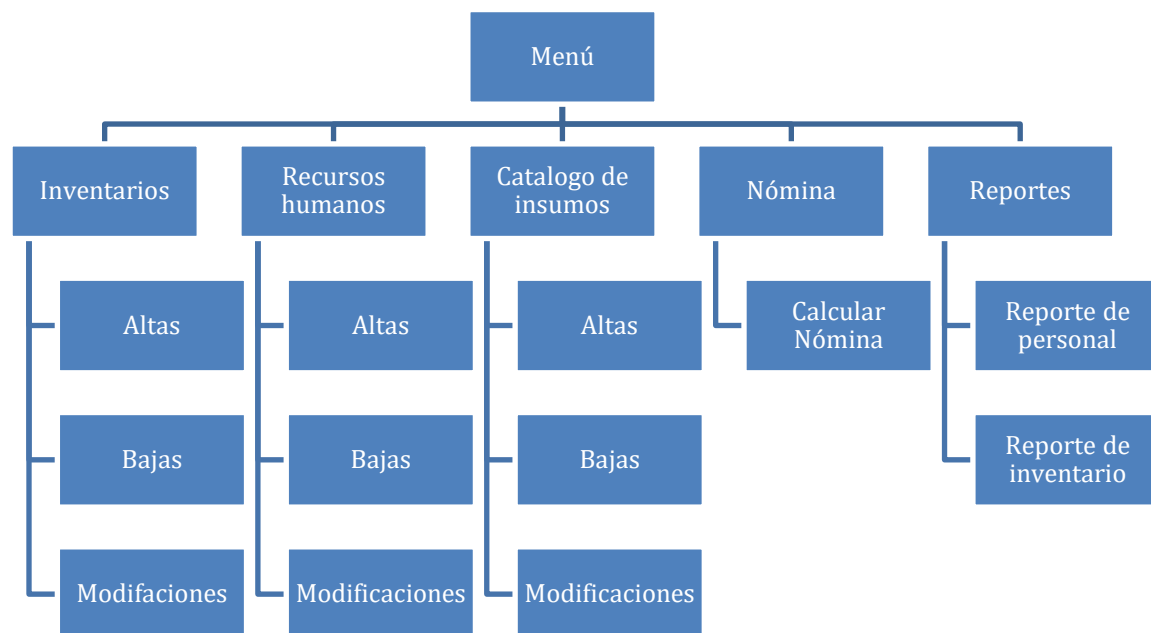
Menú

Inventarios

Altas

Bajas

Modifaciones

Recursos humanos

Altas

Bajas

Modificaciones

Catalogo de insumos

Altas

Bajas

Modificaciones

Nómina

Calcular Nómina

Reportes

Reporte de personal

Reporte de inventario